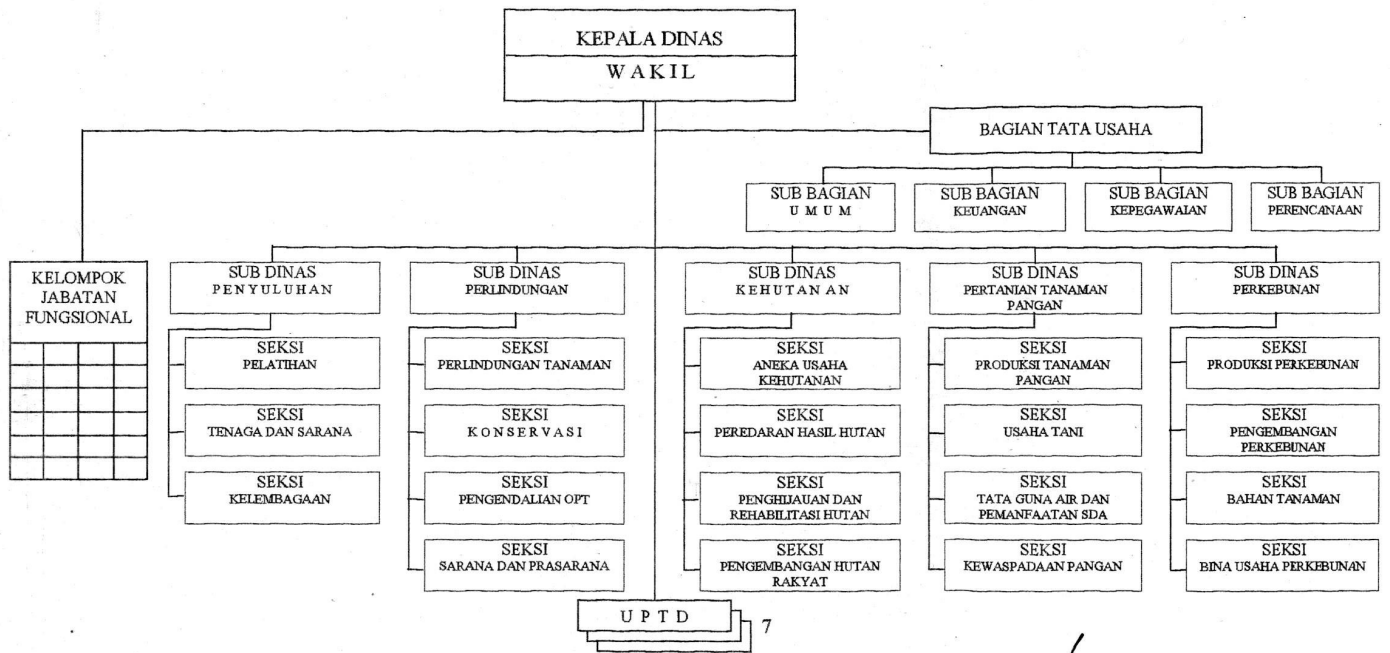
KEPALA DINAS
W A K I L

BAGIAN TATA USAHA

SUB BAGIAN U M U M

SUB BAGIAN KEUANGAN

SUB BAGIAN KEPEGAWAIAN

SUB BAGIAN PERENCANAAN

KELOMPOK JABATAN FUNGSIONAL

SUB DINAS PENYULUHAN

SEKSI PELATIHAN

SEKSI TENAGA DAN SARANA

SEKSI KELEMBAGAAN

SUB DINAS PERLINDUNGAN

SEKSI PERLINDUNGAN TANAMAN

SEKSI K O N S E R V A S I

SEKSI PENGENDALIAN OPT

SEKSI SARANA DAN PRASARANA

SUB DINAS K E H U T A N A N

SEKSI ANEKA USAHA KEHUTANAN

SEKSI PEREDARAN HASIL HUTAN

SEKSI PENGHIJAUAN DAN REHABILITASI HUTAN

SEKSI PENGEMBANGAN HUTAN RAKYAT

SUB DINAS PERTANIAN TANAMAN PANGAN

SEKSI PRODUKSI TANAMAN PANGAN

SEKSI USAHA TANI

SEKSI TATA GUNA AIR DAN PEMANFAATAN SDA

SEKSI KEWASPADAAN PANGAN

SUB DINAS PERKEBUNAN

SEKSI PRODUKSI PERKEBUNAN

SEKSI PENGEMBANGAN PERKEBUNAN

SEKSI BAHAN TANAMAN

SEKSI BINA USAHA PERKEBUNAN

U P T D 7